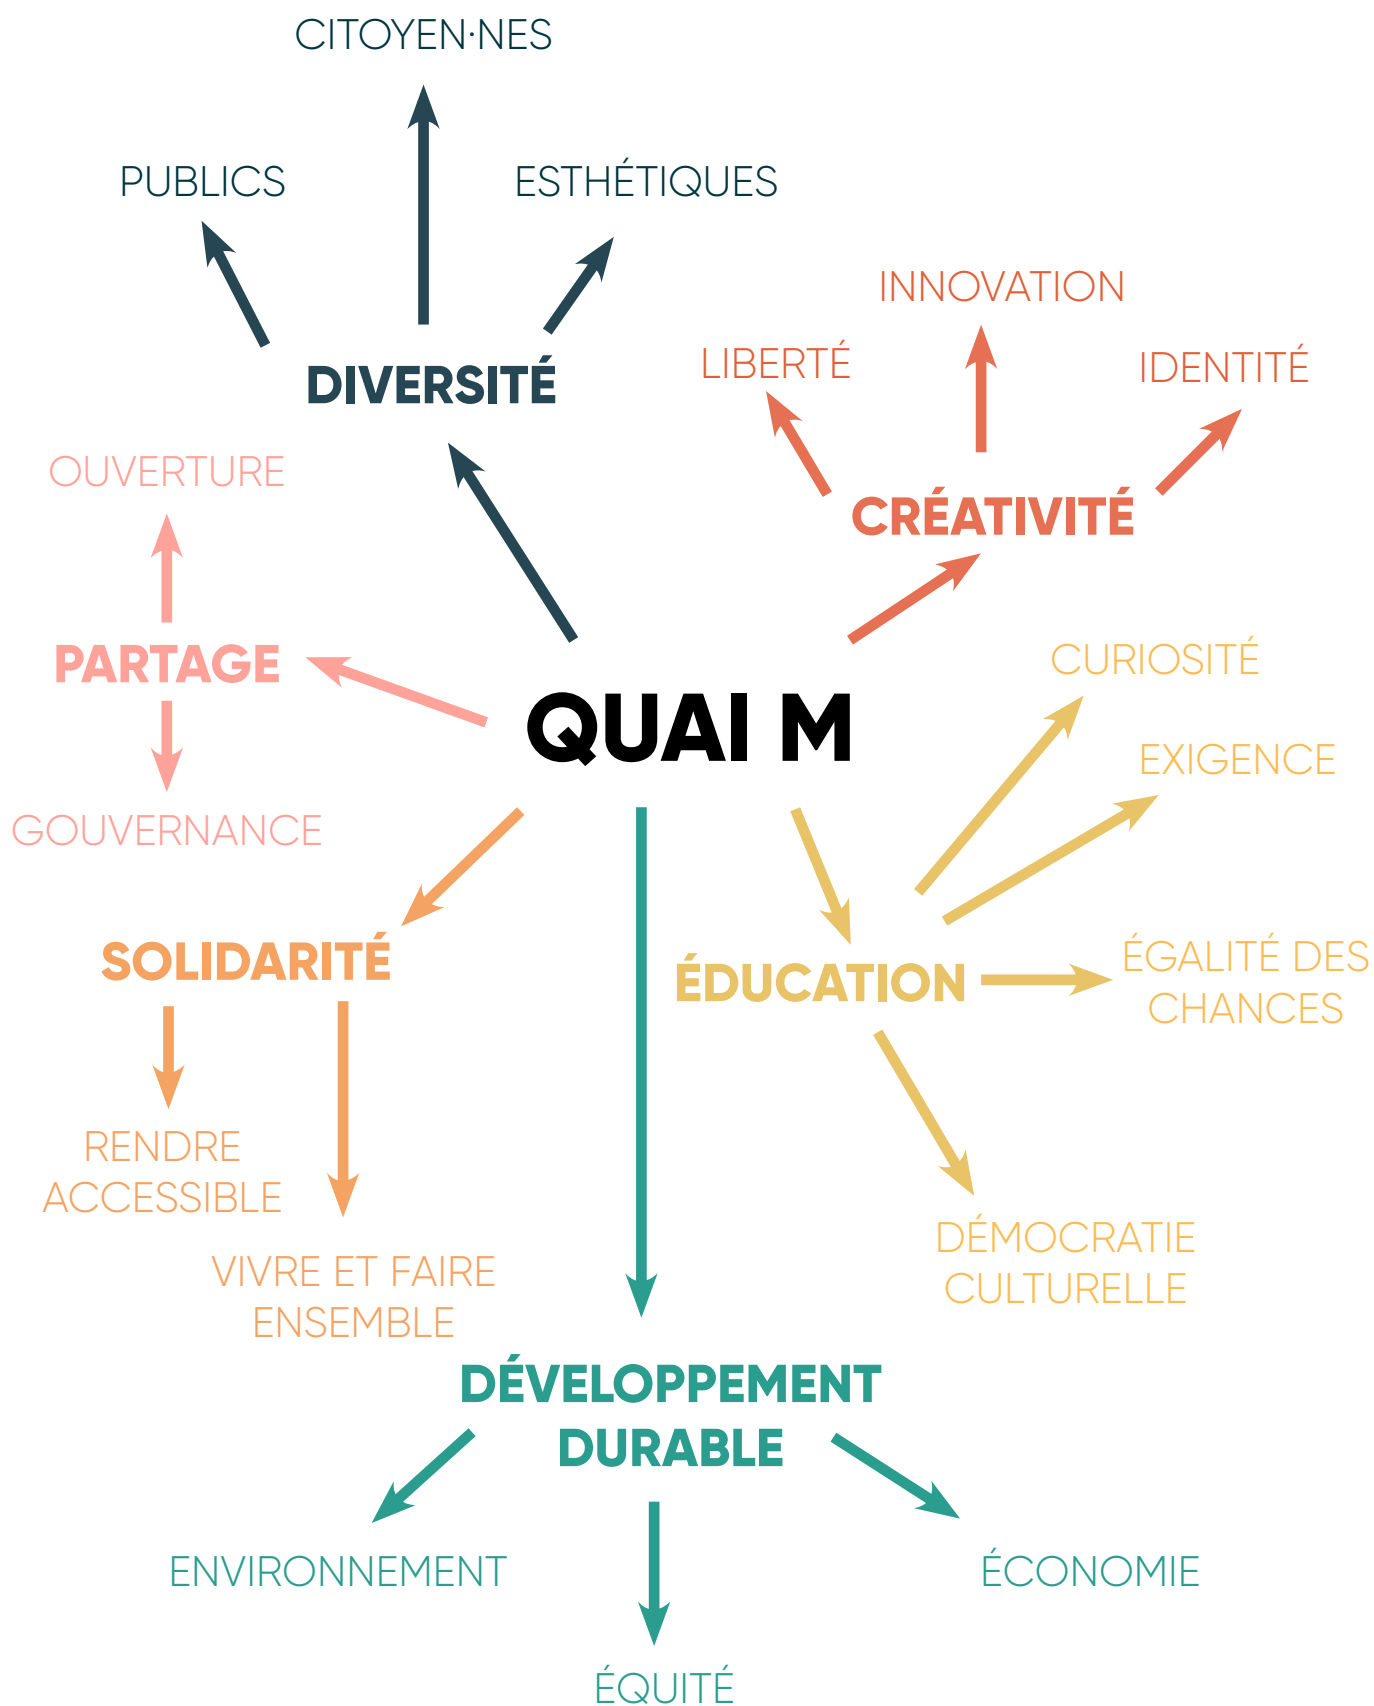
QUAI M

DIVERSITÉ
PUBLICS
CITOYEN·NES
ESTHÉTIQUES

CRÉATIVITÉ
LIBERTÉ
INNOVATION
IDENTITÉ

PARTAGE
OUVERTURE
GOUVERNANCE

ÉDUCATION
CURIOSITÉ
EXIGENCE
ÉGALITÉ DES CHANCES
DÉMOCRATIE CULTURELLE

SOLIDARITÉ
RENDRE ACCESSIBLE
VIVRE ET FAIRE ENSEMBLE

DÉVELOPPEMENT DURABLE
ENVIRONNEMENT
ÉQUITÉ
ÉCONOMIE